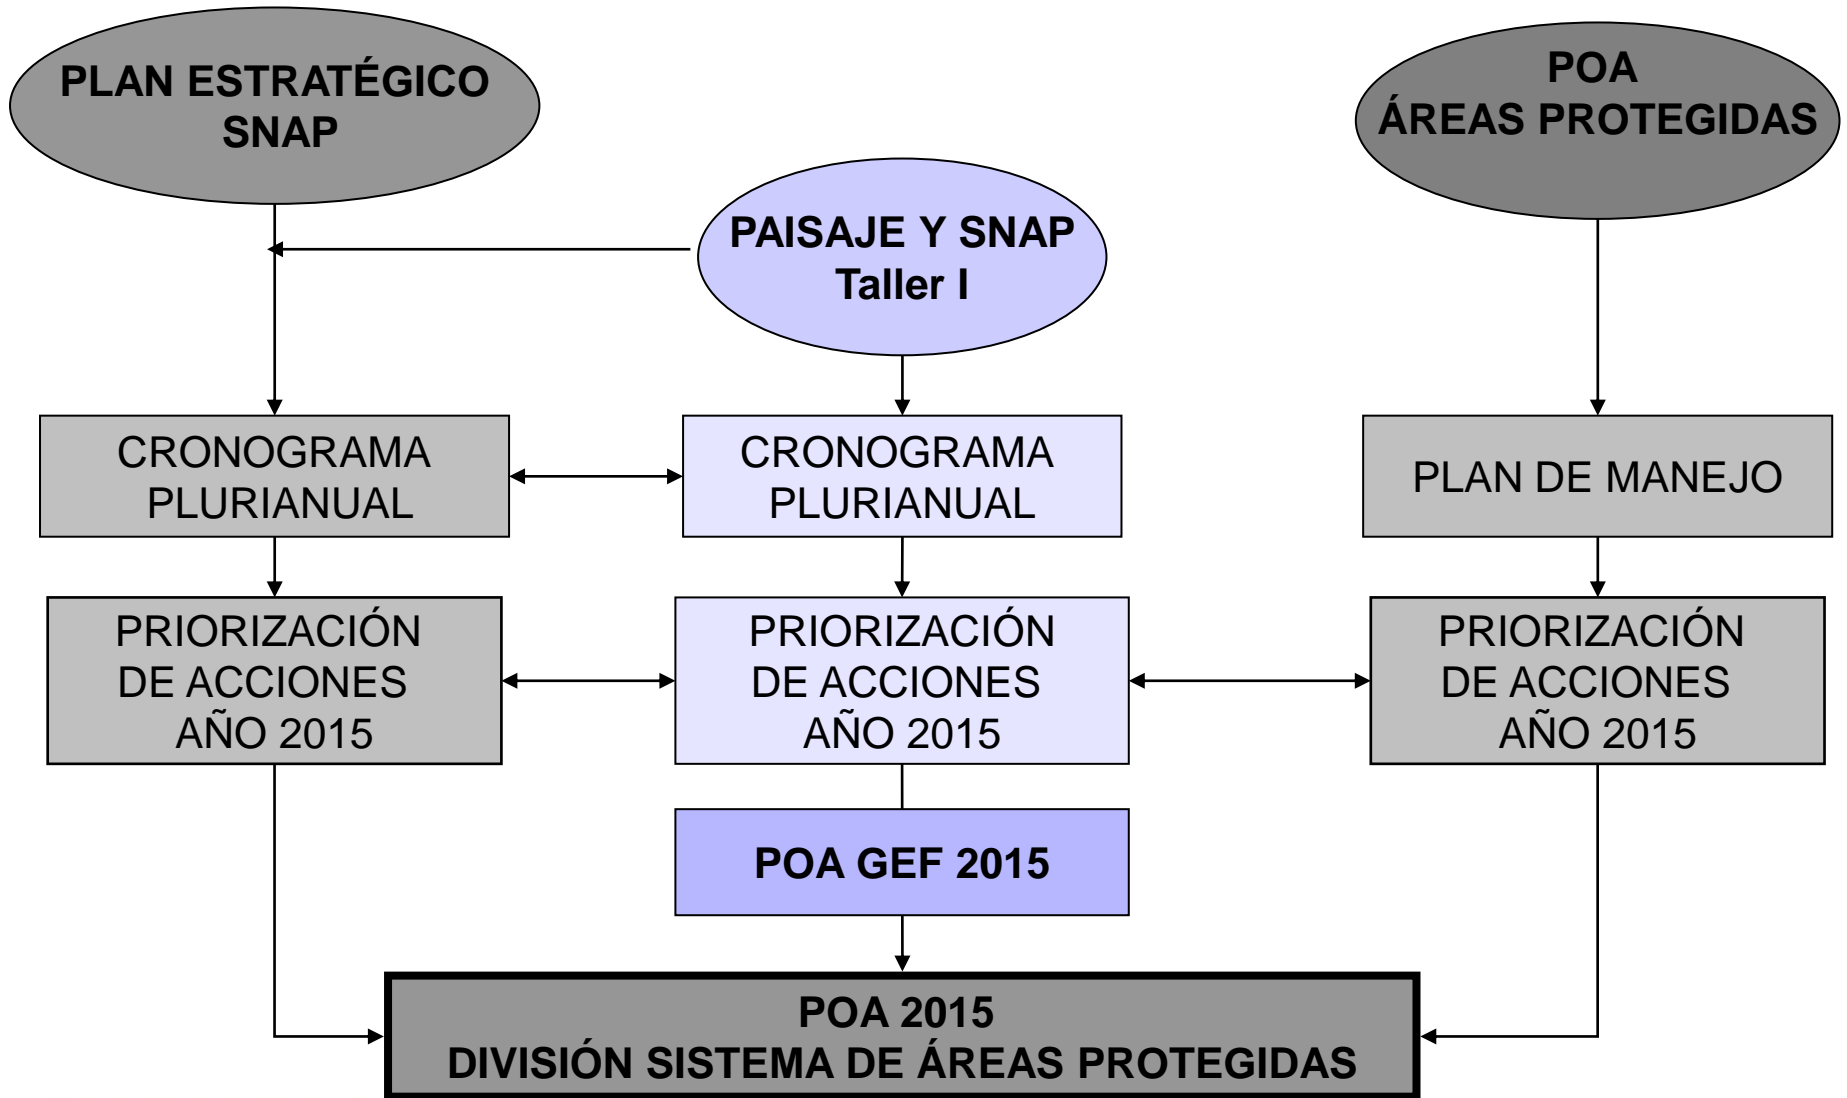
PLAN ESTRATÉGICO SNAP

POA ÁREAS PROTEGIDAS

PAISAJE Y SNAP Taller I

CRONOGRAMA PLURIANUAL

CRONOGRAMA PLURIANUAL

PLAN DE MANEJO

PRIORIZACIÓN DE ACCIONES AÑO 2015

PRIORIZACIÓN DE ACCIONES AÑO 2015

PRIORIZACIÓN DE ACCIONES AÑO 2015

POA GEF 2015

POA 2015
DIVISIÓN SISTEMA DE ÁREAS PROTEGIDAS